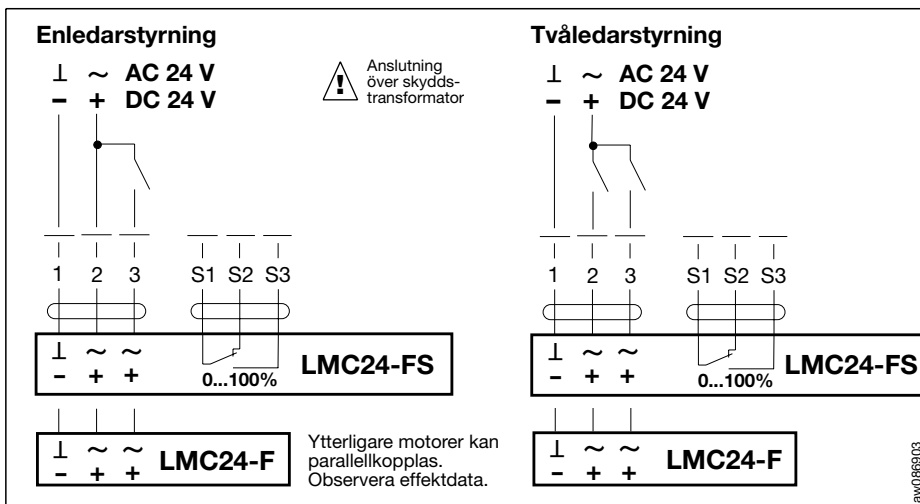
Enledarstyrning

⊥ ~ AC 24 V
– + DC 24 V

Anslutning över skydds-transformator

1 2 3 S1 S2 S3

⊥ ~ ~
– + +

0...100%

LMC24-FS

⊥ ~ ~
– + +

LMC24-F

Ytterligare motorer kan parallellkopplas. Observera effektdata.

Tvåledarstyrning

⊥ ~ AC 24 V
– + DC 24 V

1 2 3 S1 S2 S3

⊥ ~ ~
– + +

0...100%

LMC24-FS

⊥ ~ ~
– + +

LMC24-F

aw086903